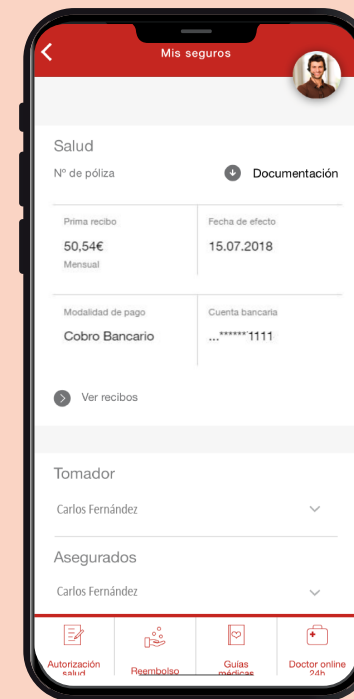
Mis seguros

Salud

Nº de póliza

Documentación

Prima recibo
50,54€
Mensual

Fecha de efecto
15.07.2018

Modalidad de pago
Cobro Bancario

Cuenta bancaria
...******1111

Ver recibos

Tomador

Carlos Fernández

Asegurados

Carlos Fernández

Autorización salud

Reembolso

Guías médicas

Doctor online 24h